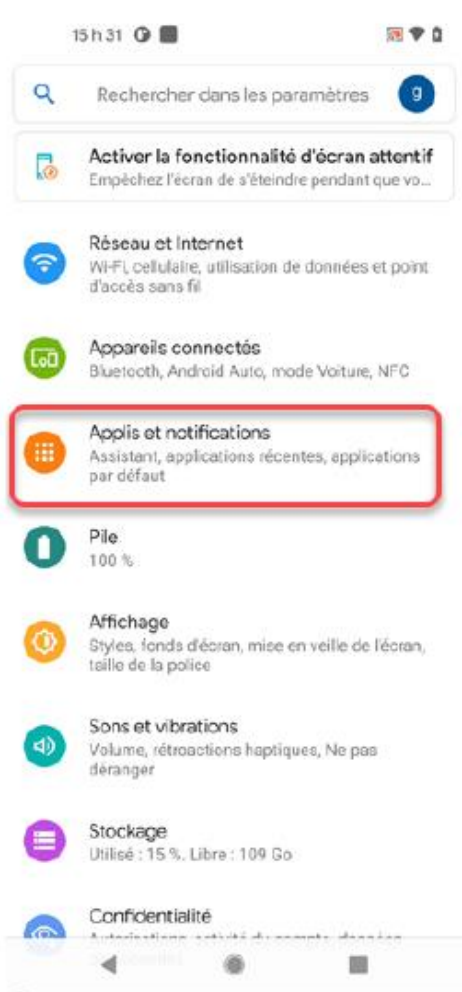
15 h 31

Rechercher dans les paramètres

g

Activer la fonctionnalité d'écran attentif
Empêchez l'écran de s'éteindre pendant que vo...

Réseau et Internet
Wi-Fi, cellulaire, utilisation de données et point d'accès sans fil

Appareils connectés
Bluetooth, Android Auto, mode Voiture, NFC

Applis et notifications
Assistant, applications récentes, applications par défaut

Pile
100 %

Affichage
Styles, fonds d'écran, mise en veille de l'écran, taille de la police

Sons et vibrations
Volume, rétroactions haptiques, Ne pas déranger

Stockage
Utilisé : 15 %, Libre : 109 Go

Confidentialité
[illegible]